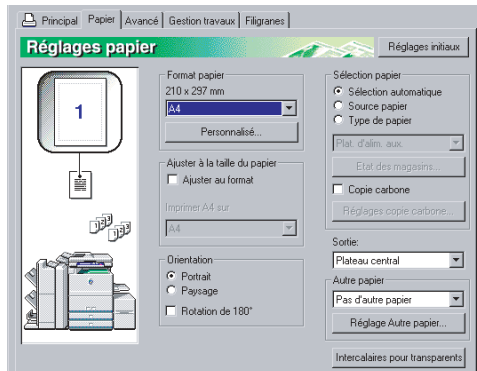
Principal | Papier | Avancé | Gestion travaux | Filigranes

Réglages papier

Réglages initiaux

1

Format papier
210 x 297 mm
A4
Personnalisé...

Ajuster à la taille du papier
Ajuster au format
Imprimer A4 sur
A4

Orientation
Portrait
Paysage
Rotation de 180°

Sélection papier
Sélection automatique
Source papier
Type de papier
Plat. d'alim. aux.
Etat des magasins...
Copie carbone
Réglages copie carbone...

Sortie:
Plateau central

Autre papier
Pas d'autre papier
Réglage Autre papier...

Intercalaires pour transparents